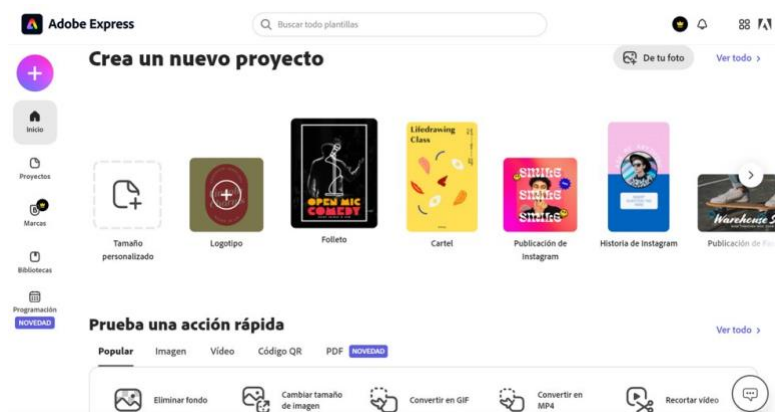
Adobe Express

Buscar todo plantillas

Crea un nuevo proyecto

De tu foto

Ver todo

Inicio

Proyectos

Marcas

Bibliotecas

Programación

NOVEDAD

Tamaño personalizado

Logotipo

OPEN MIC COMEDY

Folleto

Lifedrawing Class

Cartel

SMILE SMILE SMILE

Publicación de Instagram

Historia de Instagram

Warehouse S

Publicación de F

Prueba una acción rápida

Ver todo

Popular

Imagen

Vídeo

Código QR

PDF

NOVEDAD

Eliminar fondo

Cambiar tamaño de imagen

Convertir en GIF

Convertir en MP4

Recortar vídeo